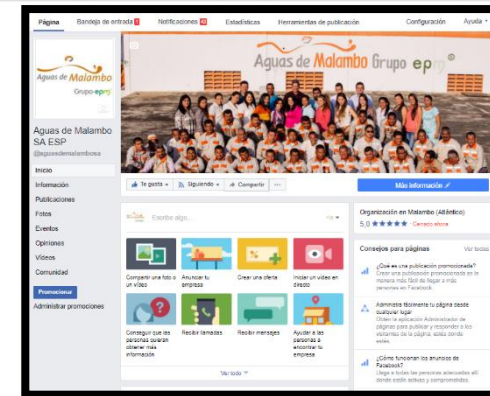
Página Bandeja de entrada Notificaciones Estadísticas Herramientas de publicación Configuración Ayuda

Aguas de Malambo Grupo epm

Aguas de Malambo Grupo epm

Aguas de Malambo SA ESP
@aguasdemalamboesa

Inicio
Información
Publicaciones
Fotos
Eventos
Opiniones
Videos
Comunidad

Promocionar
Administrar promociones

Te gusta Siguiendo Compartir ...

Más información

Escribe algo...

Compartir una foto o un video
Anunciar tu empresa
Crear una oferta
Iniciar un video en directo
Conseguir que las personas quieran obtener más información
Recibir llamadas
Recibir mensajes
Ayudar a las personas a encontrar tu empresa

Ver todo

Organización en Malambo (Atlántico)
5,0 ★★★★★ Cerrado ahora

Consejos para páginas Ver todos

¿Qué es una publicación promocionada?
Crear una publicación promocionada es la manera más fácil de llegar a más personas en Facebook.

Administra fácilmente tu página desde cualquier lugar
Obtén la aplicación Administrador de páginas para publicar y responder a los visitantes de la página, estés donde estés.

¿Cómo funcionan los anuncios de Facebook?
Llega a todas las personas adecuadas allí donde estén activas y comprometidas.